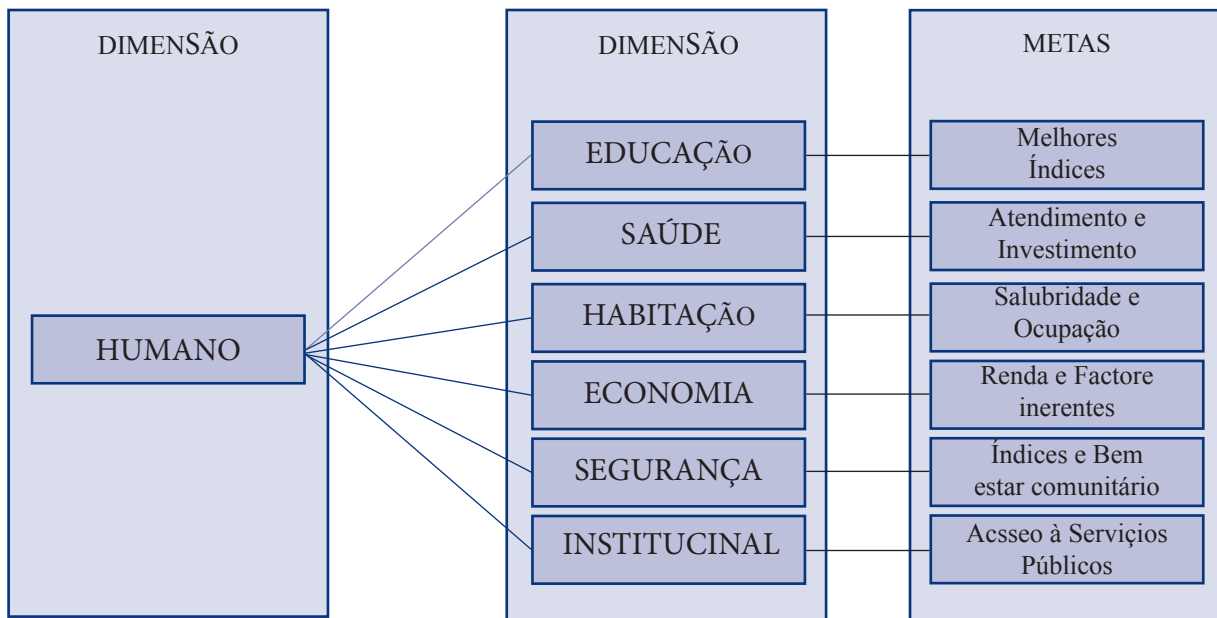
DIMENSÃO

HUMANO

DIMENSÃO

EDUCAÇÃO

SAÚDE

HABITAÇÃO

ECONOMIA

SEGURANÇA

INSTITUCINAL

METAS

Melhores Índices

Atendimento e Investimento

Salubridade e Ocupação

Renda e Factore inerentes

Índices e Bem estar comunitário

Acsseo à Serviços Públicos